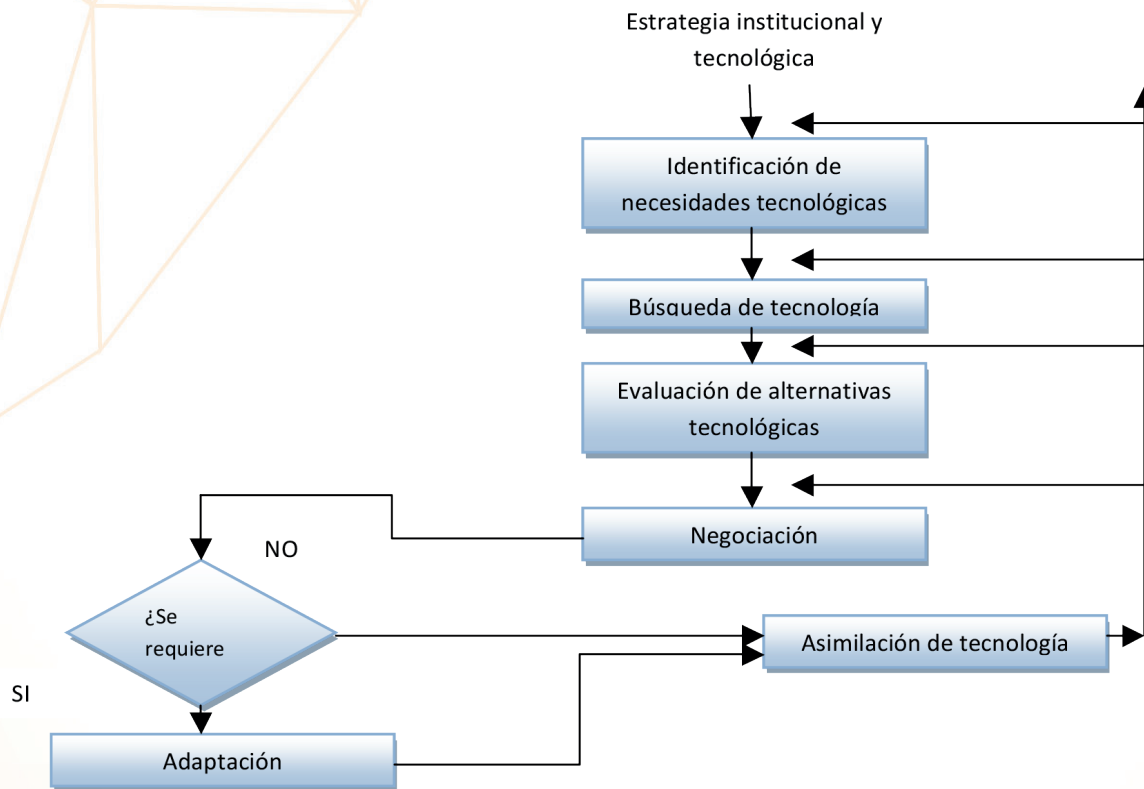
Estrategia institucional y tecnológica

Identificación de necesidades tecnológicas

Búsqueda de tecnología

Evaluación de alternativas tecnológicas

Negociación

NO

¿Se requiere

Asimilación de tecnología

SI

Adaptación